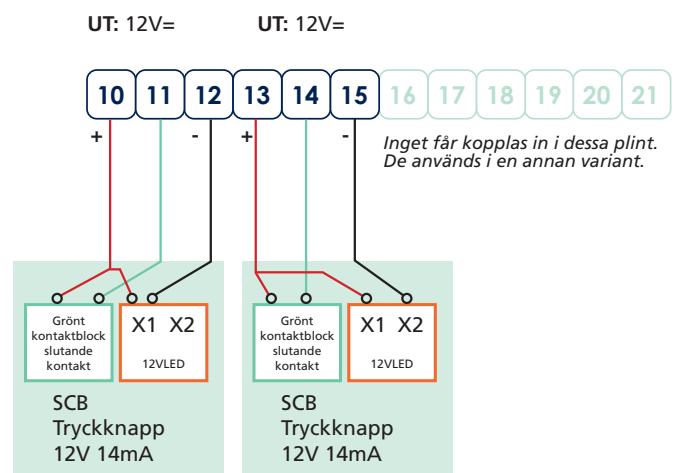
UT: 12V=

UT: 12V=

10 11 12 13 14 15 16 17 18 19 20 21

+ - + -

Inget får kopplas in i dessa plint. De används i en annan variant.

Grönt kontaktblock slutande kontakt

X1 X2

12VLED

SCB Tryckknapp 12V 14mA

Grönt kontaktblock slutande kontakt

X1 X2

12VLED

SCB Tryckknapp 12V 14mA